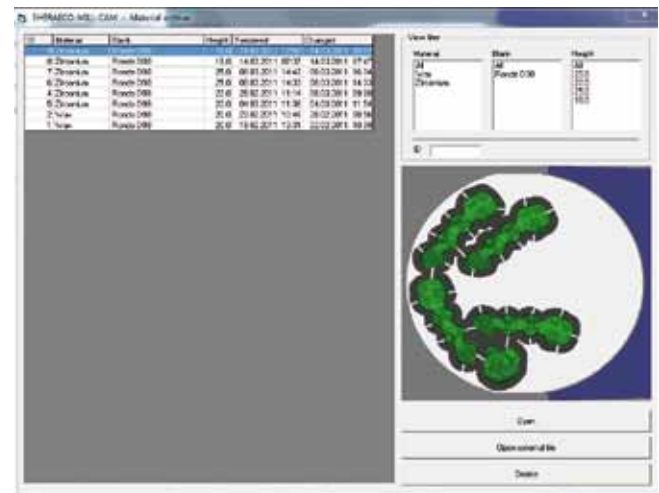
SHERAECO-MILL CAM - Material archive

| ID | Material | Blank | Height | Templated | Changed |
|---|---|---|---|---|---|
| 9 | Zirconium | Ronde 098 | 15.0 | 14.02.2011 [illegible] | 04.03.2011 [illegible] |
| 8 | Zirconium | Ronde 098 | 15.0 | 14.02.2011 09:37 | 04.03.2011 07:47 |
| 7 | Zirconium | Ronde 098 | 25.0 | 08.03.2011 14:42 | 08.03.2011 14:54 |
| 6 | Zirconium | Ronde 098 | 25.0 | 08.03.2011 14:33 | 08.03.2011 14:53 |
| 4 | Zirconium | Ronde 098 | 22.0 | 28.02.2011 11:14 | 03.03.2011 09:08 |
| 5 | Zirconium | Ronde 098 | 22.0 | 04.03.2011 11:38 | 04.03.2011 11:54 |
| 2 | Wax | Ronde 098 | 20.0 | 23.02.2011 10:44 | 28.02.2011 09:59 |
| 1 | Wax | Ronde 098 | 20.0 | 18.02.2011 12:05 | 22.02.2011 09:59 |

View filter

Material
All
Wax
Zirconium

Blank
All
Ronde 098

Height
All
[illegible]

ID:

Open...

Open external file

Delete